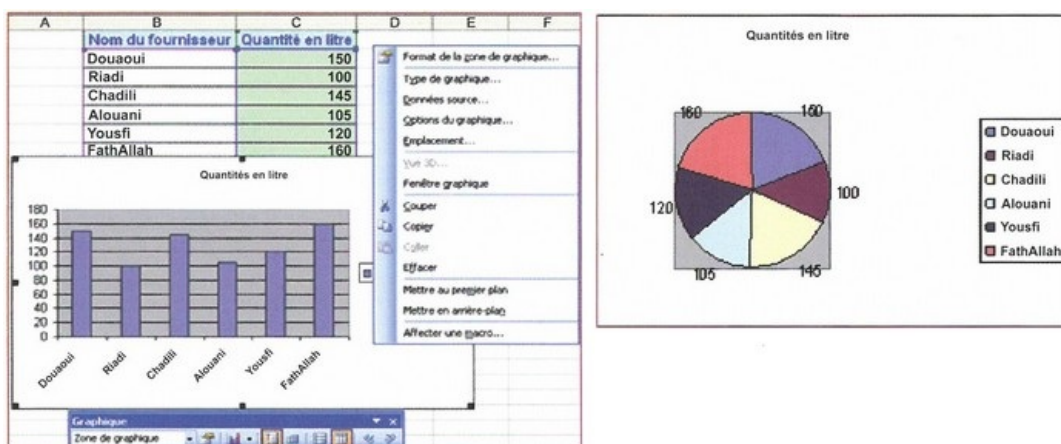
| A | B | C | D | E | F |
|---|---|---|---|---|---|
| | Nom du fournisseur | Quantité en litre | | | |
| | Douaoui | 150 | | | |
| | Riadi | 100 | | | |
| | Chadili | 145 | | | |
| | Alouani | 105 | | | |
| | Yousfi | 120 | | | |
| | FathAllah | 160 | | | |

Quantités en litre

180
160
140
120
100
80
60
40
20
0

Douaoui Riadi Chadili Alouani Yousfi FathAllah

Format de la zone de graphique...
Type de graphique...
Données source...
Options du graphique...
Emplacement...
Vue 3D...
Fenêtre graphique
Couper
Copier
Coller
Effacer
Mettre au premier plan
Mettre en arrière-plan
Affecter une macro...

Graphique
Zone de graphique

Quantités en litre

160
150
100
145
105
120

Douaoui
Riadi
Chadili
Alouani
Yousfi
FathAllah